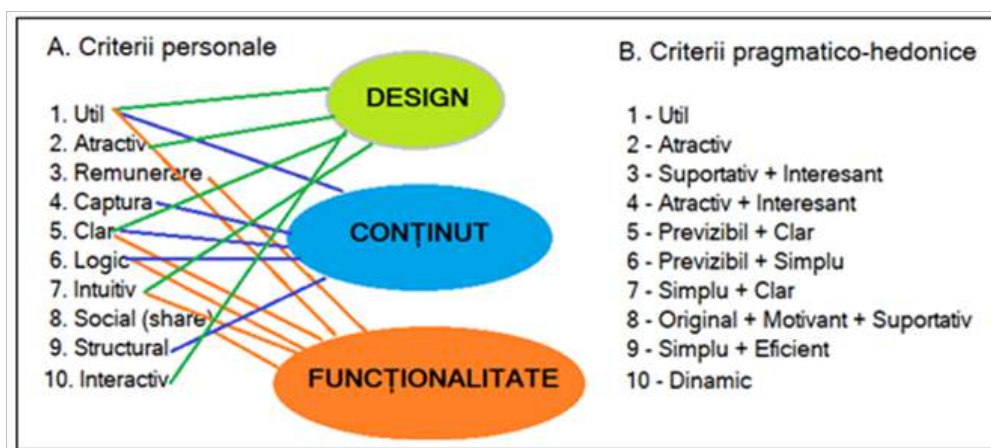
A. Criterii personale

1. Util
2. Atractiv
3. Remunerare
4. Captura
5. Clar
6. Logic
7. Intuitiv
8. Social (share)
9. Structural
10. Interactiv

DESIGN

CONȚINUT

FUNCȚIONALITATE

B. Criterii pragmatico-hedonice

1 - Util
2 - Atractiv
3 - Suportativ + Interesant
4 - Atractiv + Interesant
5 - Previzibil + Clar
6 - Previzibil + Simplu
7 - Simplu + Clar
8 - Original + Motivant + Suportativ
9 - Simplu + Eficient
10 - Dinamic